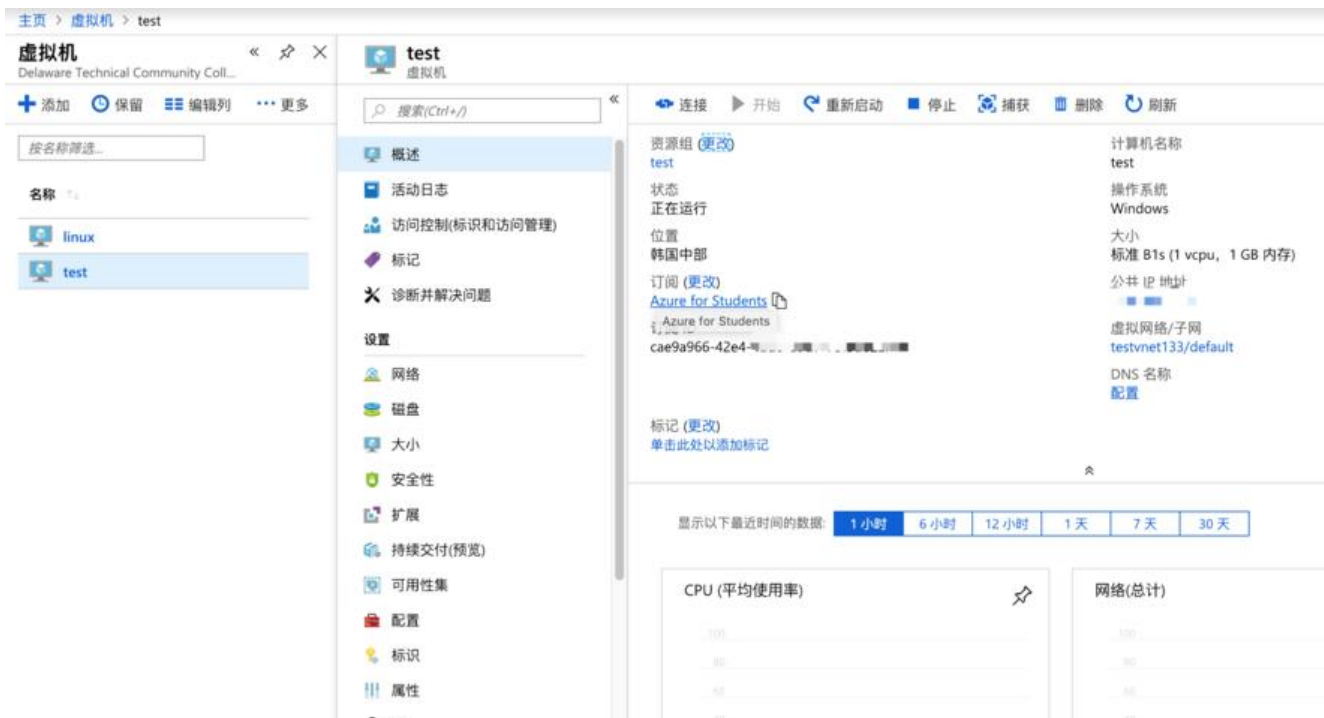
主页 > 虚拟机 > test

虚拟机
Delaware Technical Community Coll...

添加　保留　编辑列　··· 更多

按名称筛选...

名称

linux
test

test
虚拟机

搜索(Ctrl+/)

概述
活动日志
访问控制(标识和访问管理)
标记
诊断并解决问题

设置
网络
磁盘
大小
安全性
扩展
持续交付(预览)
可用性集
配置
标识
属性

连接　开始　重新启动　停止　捕获　删除　刷新

资源组 (更改)
test
状态
正在运行
位置
韩国中部
订阅 (更改)
Azure for Students
Azure for Students
cae9a966-42e4-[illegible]

标记 (更改)
单击此处以添加标记

计算机名称
test
操作系统
Windows
大小
标准 B1s (1 vcpu，1 GB 内存)
公共 IP 地址
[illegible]
虚拟网络/子网
testvnet133/default
DNS 名称
配置

显示以下最近时间的数据: 1 小时　6 小时　12 小时　1 天　7 天　30 天

CPU (平均使用率)

网络(总计)